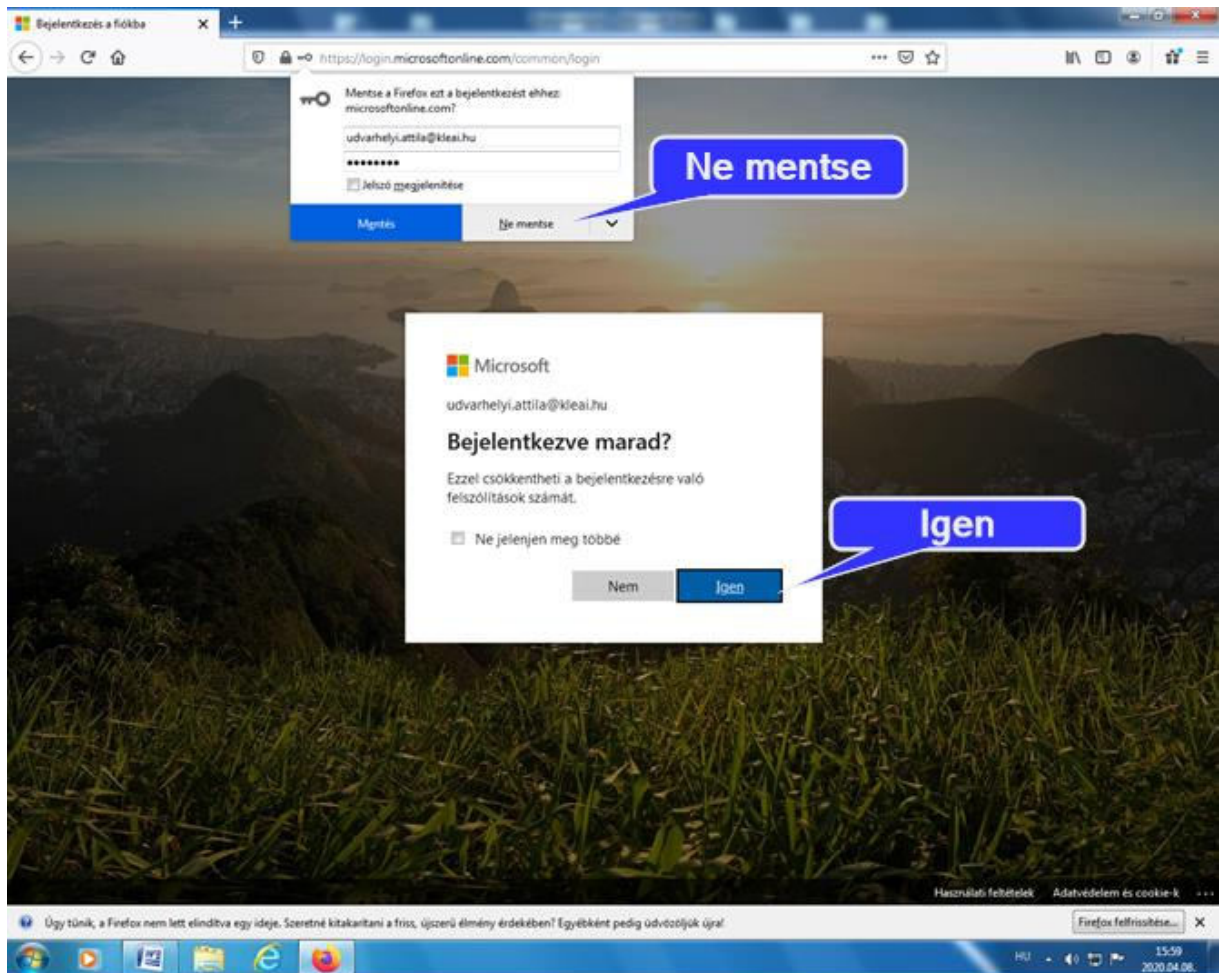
Bejelentkezés a fiókba

https://login.microsoftonline.com/common/login

Mentse a Firefox ezt a bejelentkezést ehhez: microsoftonline.com?

udvarhelyi.attila@kleai.hu

••••••••

Jelszó megjelenítése

Mentés

Ne mentse

Ne mentse

Microsoft

udvarhelyi.attila@kleai.hu

Bejelentkezve marad?

Ezzel csökkentheti a bejelentkezésre való felszólítások számát.

Ne jelenjen meg többé

Nem

Igen

Igen

Használati feltételek

Adatvédelem és cookie-k

...

Úgy tűnik, a Firefox nem lett elindítva egy ideje. Szeretné kitakarítani a friss, újszerű élmény érdekében? Egyébként pedig üdvözöljük újra!

Firefox felfrissítése...

HU

15:59
2020.04.08.